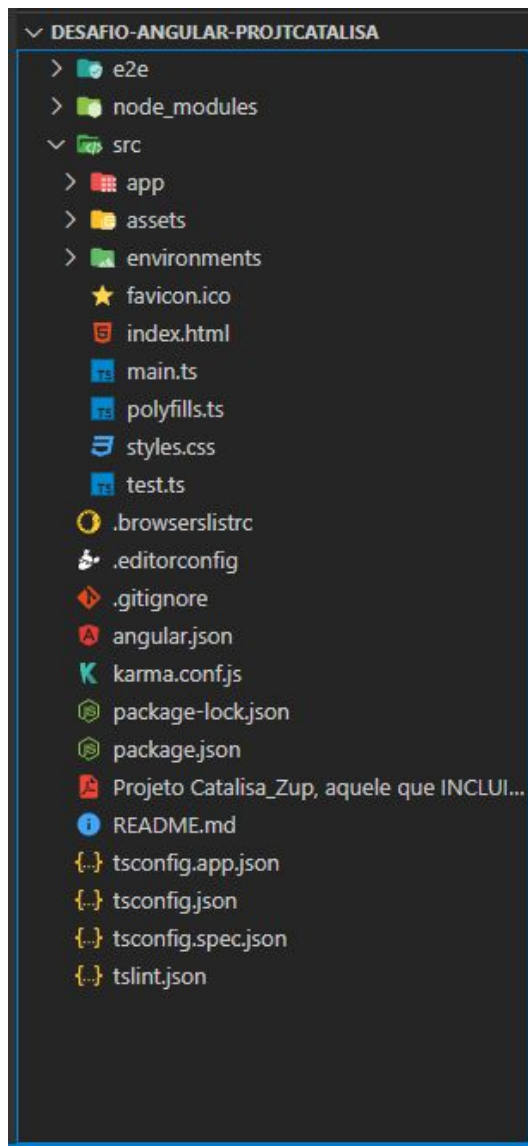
DESAFIO-ANGULAR-PROJTCATALISA
e2e
node_modules
src
app
assets
environments
favicon.ico
index.html
main.ts
polyfills.ts
styles.css
test.ts
.browserslistrc
.editorconfig
.gitignore
angular.json
karma.conf.js
package-lock.json
package.json
Projeto Catalisa_Zup, aquele que INCLUI...
README.md
tsconfig.app.json
tsconfig.json
tsconfig.spec.json
tslint.json